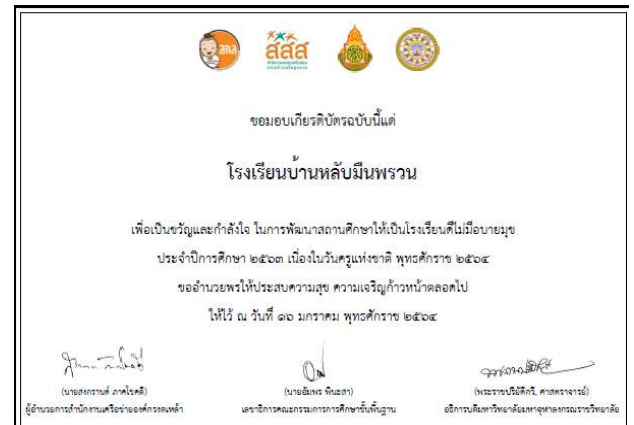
สคล

สสส

ขอมอบเกียรติบัตรฉบับนี้แด่

โรงเรียนบ้านหลับมืนพรวน

เพื่อเป็นขวัญและกำลังใจ ในการพัฒนาสถานศึกษาให้เป็นโรงเรียนดีไม่มีอบายมุข ประจำปีการศึกษา ๒๕๖๓ เนื่องในวันครูแห่งชาติ พุทธศักราช ๒๕๖๔ ขออำนวยพรให้ประสบความสุข ความเจริญก้าวหน้าตลอดไป

ให้ไว้ ณ วันที่ ๑๖ มกราคม พุทธศักราช ๒๕๖๔

(นายธีรภัทร์ ภาคโรคลี)
ผู้อำนวยการสำนักงานเครือข่ายองค์กรงดเหล้า

(นายอัมพร พินะสา)
เลขาธิการคณะกรรมการการศึกษาขั้นพื้นฐาน

(พระราชปริยัติกวี, ศาสตราจารย์)
อธิการบดีมหาวิทยาลัยมหาจุฬาลงกรณราชวิทยาลัย